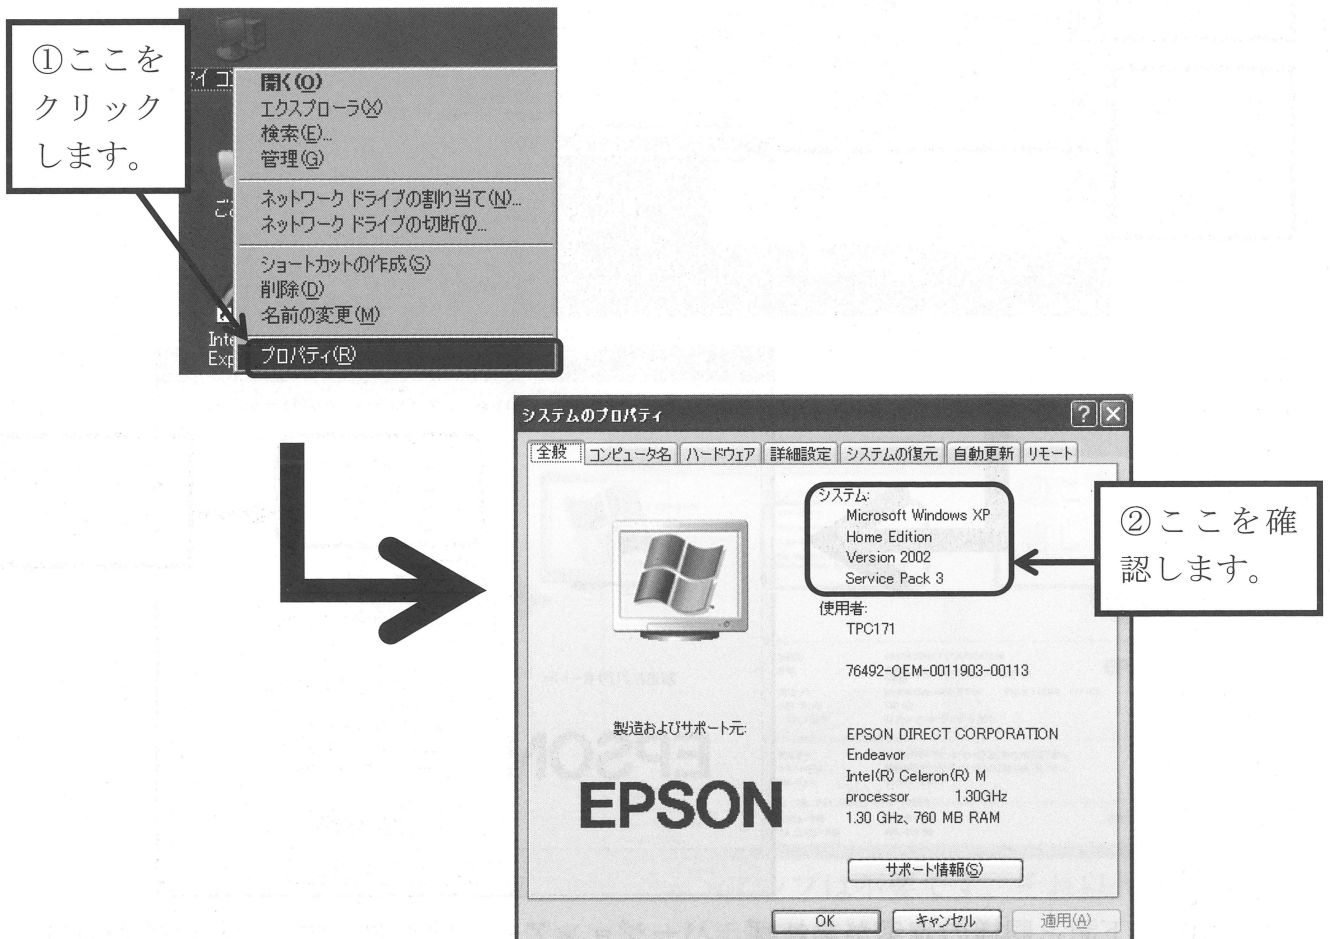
①ここをクリックします。

マイ コン

開く(O)
エクスプローラ(X)
検索(E)...
管理(G)

ネットワーク ドライブの割り当て(N)...
ネットワーク ドライブの切断(I)...

ショートカットの作成(S)
削除(D)
名前の変更(M)

プロパティ(R)

Inte
Exp

システムのプロパティ

全般 | コンピュータ名 | ハードウェア | 詳細設定 | システムの復元 | 自動更新 | リモート

システム:
Microsoft Windows XP
Home Edition
Version 2002
Service Pack 3

②ここを確認します。

使用者:
TPC171

76492-OEM-0011903-00113

製造およびサポート元:

EPSON

EPSON DIRECT CORPORATION
Endeavor
Intel(R) Celeron(R) M
processor 1.30GHz
1.30 GHz、760 MB RAM

サポート情報(S)

OK | キャンセル | 適用(A)